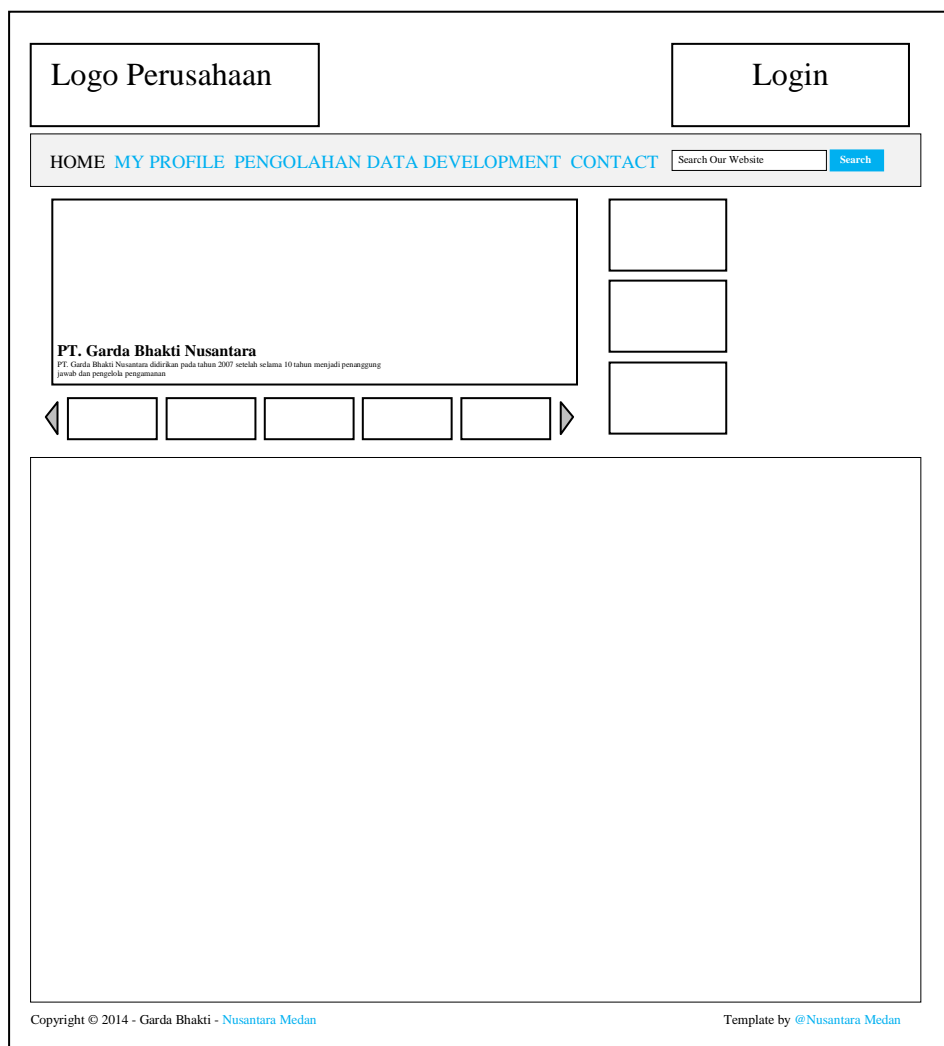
Logo Perusahaan

Login

HOME MY PROFILE PENGOLAHAN DATA DEVELOPMENT CONTACT

Search Our Website

Search

PT. Garda Bhakti Nusantara

PT. Garda Bhakti Nusantara didirikan pada tahun 2007 setelah selama 10 tahun menjadi penanggung jawab dan pengelola pengamanan

Copyright © 2014 - Garda Bhakti - Nusantara Medan

Template by @Nusantara Medan